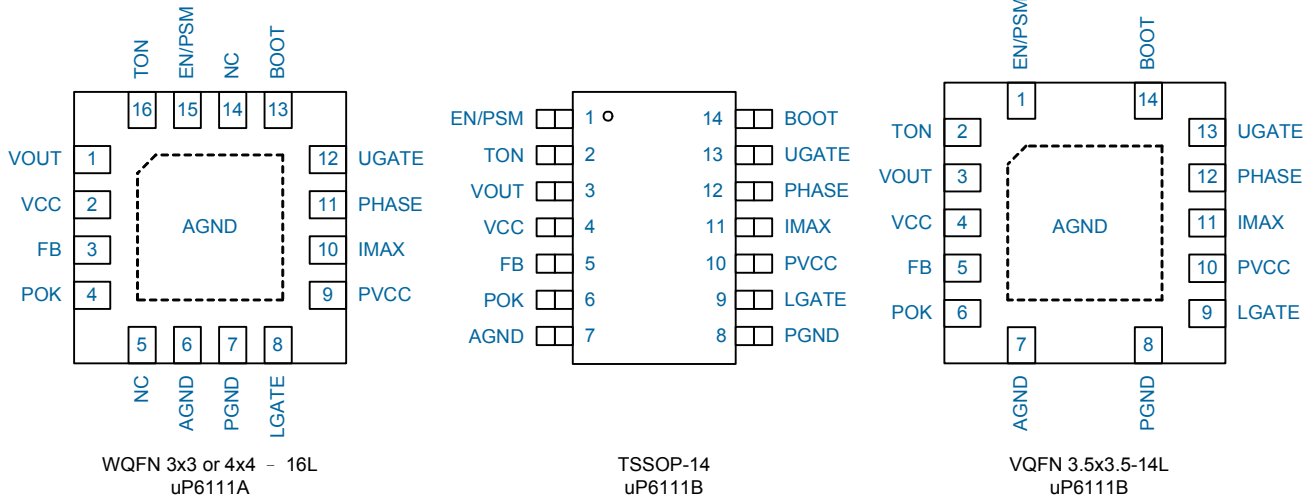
TON EN/PSM NC BOOT
16 15 14 13
VOUT 1
VCC 2
FB 3
POK 4
AGND
12 UGATE
11 PHASE
10 IMAX
9 PVCC
5 6 7 8
NC AGND PGND LGATE

WQFN 3x3 or 4x4 – 16L
uP6111A

EN/PSM 1
TON 2
VOUT 3
VCC 4
FB 5
POK 6
AGND 7
14 BOOT
13 UGATE
12 PHASE
11 IMAX
10 PVCC
9 LGATE
8 PGND

TSSOP-14
uP6111B

EN/PSM BOOT
1 14
TON 2
VOUT 3
VCC 4
FB 5
POK 6
AGND
13 UGATE
12 PHASE
11 IMAX
10 PVCC
9 LGATE
7 8
AGND PGND

VQFN 3.5x3.5-14L
uP6111B